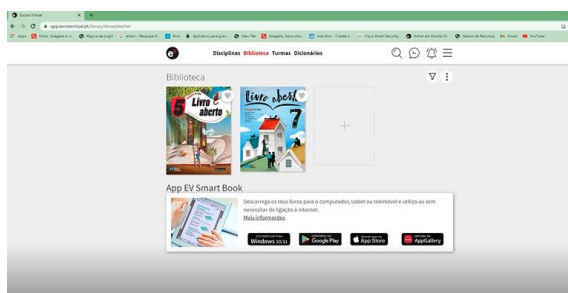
Escola Virtual

app.escolavirtual.pt/library/teacher

Disciplinas Biblioteca Turmas Dicionários

Biblioteca

5 Livro aberto

Livro aberto 7

+

App EV Smart Book

Descarrega os teus livros para o computador, tablet ou telemóvel e utiliza-os sem necessitar de ligação à Internet.
Mais informações

Windows 10/11

Google Play

App Store

AppGallery